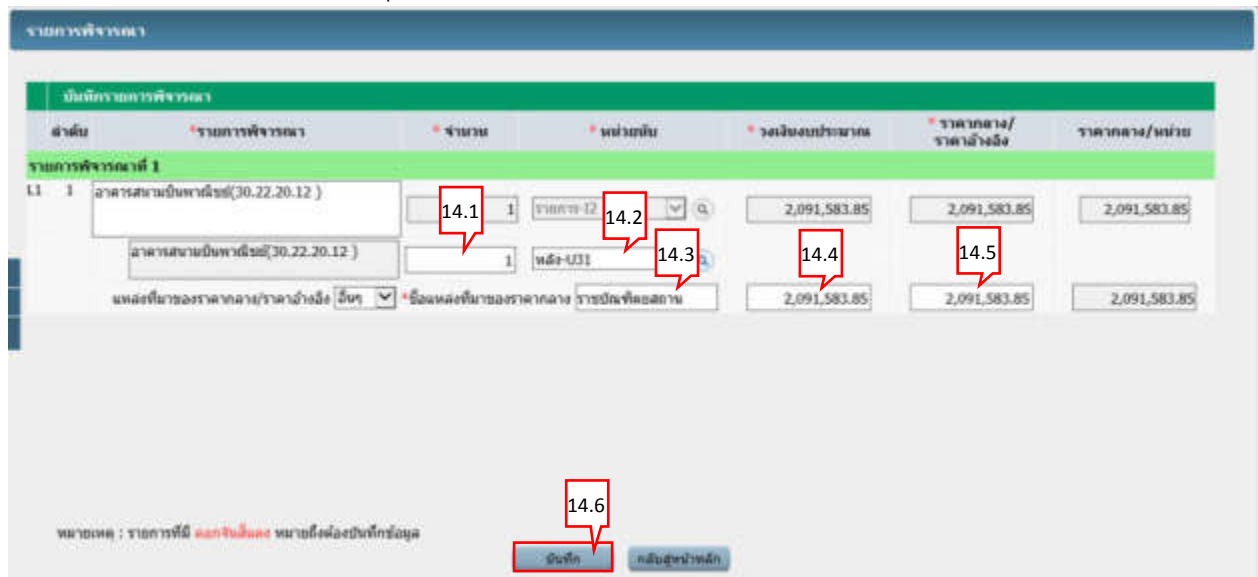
รายการพิจารณา

บันทึกรายการพิจารณา

| ลำดับ | *รายการพิจารณา | * จำนวน | * หน่วยนับ | * วงเงินงบประมาณ | * ราคากลาง/ราคาอ้างอิง | ราคากลาง/หน่วย |
|---|---|---|---|---|---|---|
| รายการพิจารณาที่ 1 | | | | | | |
| 1.1 1 | อาคารสนามบินพาณิชย์(30.22.20.12 ) | 1 | รายการ-I2 | 2,091,583.85 | 2,091,583.85 | 2,091,583.85 |
| | อาคารสนามบินพาณิชย์(30.22.20.12 ) | 1 | หลัง-U31 | | | |
| | แหล่งที่มาของราคากลาง/ราคาอ้างอิง อื่นๆ | *ชื่อแหล่งที่มาของราคากลาง ราชบัณฑิตยสถาน | | 2,091,583.85 | 2,091,583.85 | 2,091,583.85 |

14.1
14.2
14.3
14.4
14.5
14.6

หมายเหตุ : รายการที่มี ดอกจันสีแดง หมายถึงต้องบันทึกข้อมูล

บันทึก กลับสู่หน้าหลัก